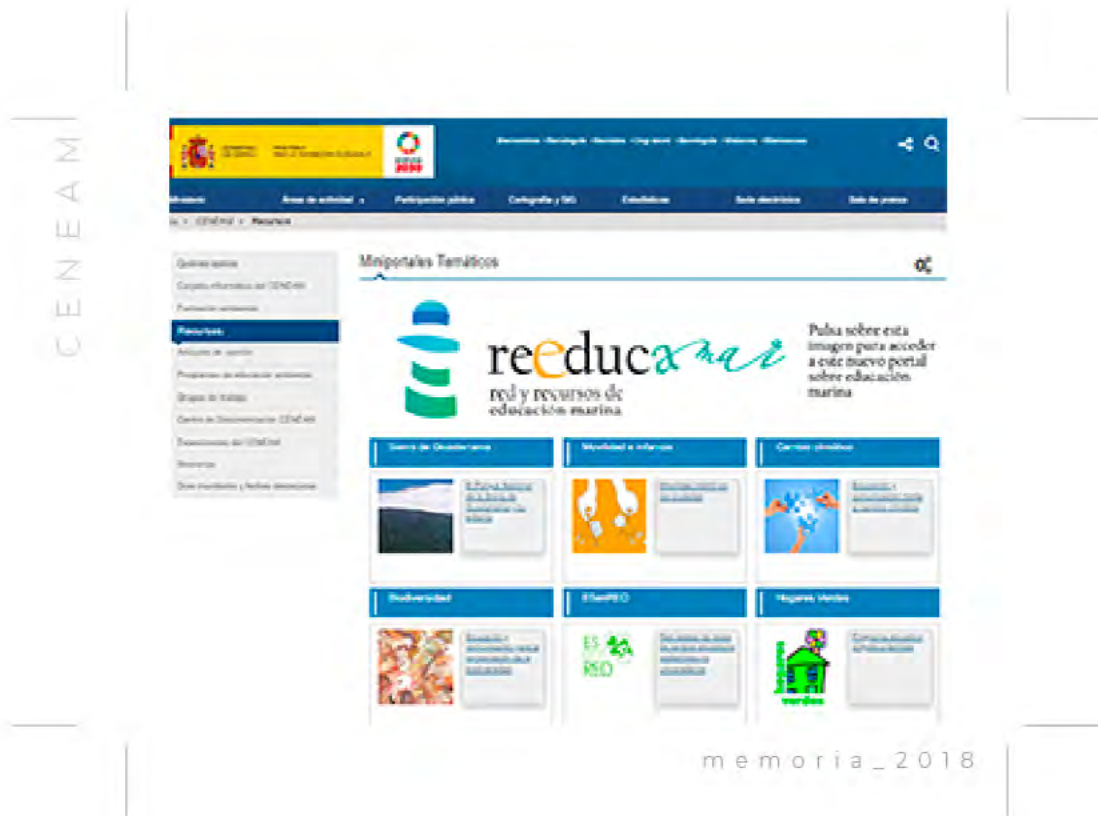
CENEAM

Ministerio | Áreas de actividad | Participación pública | Cartografía y SIG | Estadísticas | Sede electrónica | Sala de prensa

CENEAM > Recursos

Quiénes somos
Carpeta informativa del CENEAM
Formación ambiental
Recursos
Artículos de opinión
Programas de educación ambiental
Grupos de trabajo
Centro de Documentación CENEAM
Exposiciones del CENEAM
Recursos
Días mundiales y fechas ambientales

Miniportales Temáticos

reeducamar
red y recursos de educación marina

Pulsa sobre esta imagen para acceder a este nuevo portal sobre educación marina

Sierra de Guadarrama
Movilidad e infancia
Cambio climático
Biodiversidad
ESenRED
Hogares Verdes

ES RED

hogares verdes

memoria_2018